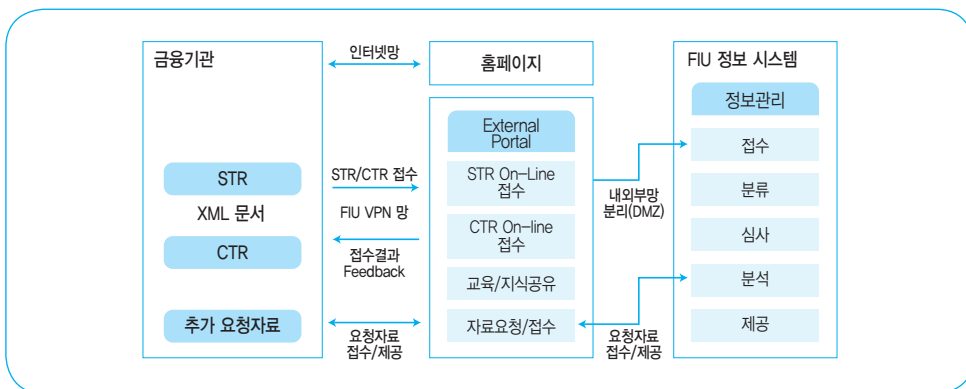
금융기관

STR

XML 문서

CTR

추가 요청자료

인터넷망

STR/CTR 접수

FIU VPN 망

접수결과 Feedback

요청자료 접수/제공

홈페이지

External Portal

STR On-Line 접수

CTR On-line 접수

교육/지식공유

자료요청/접수

내외부망 분리(DMZ)

요청자료 접수/제공

FIU 정보 시스템

정보관리

접수

분류

심사

분석

제공